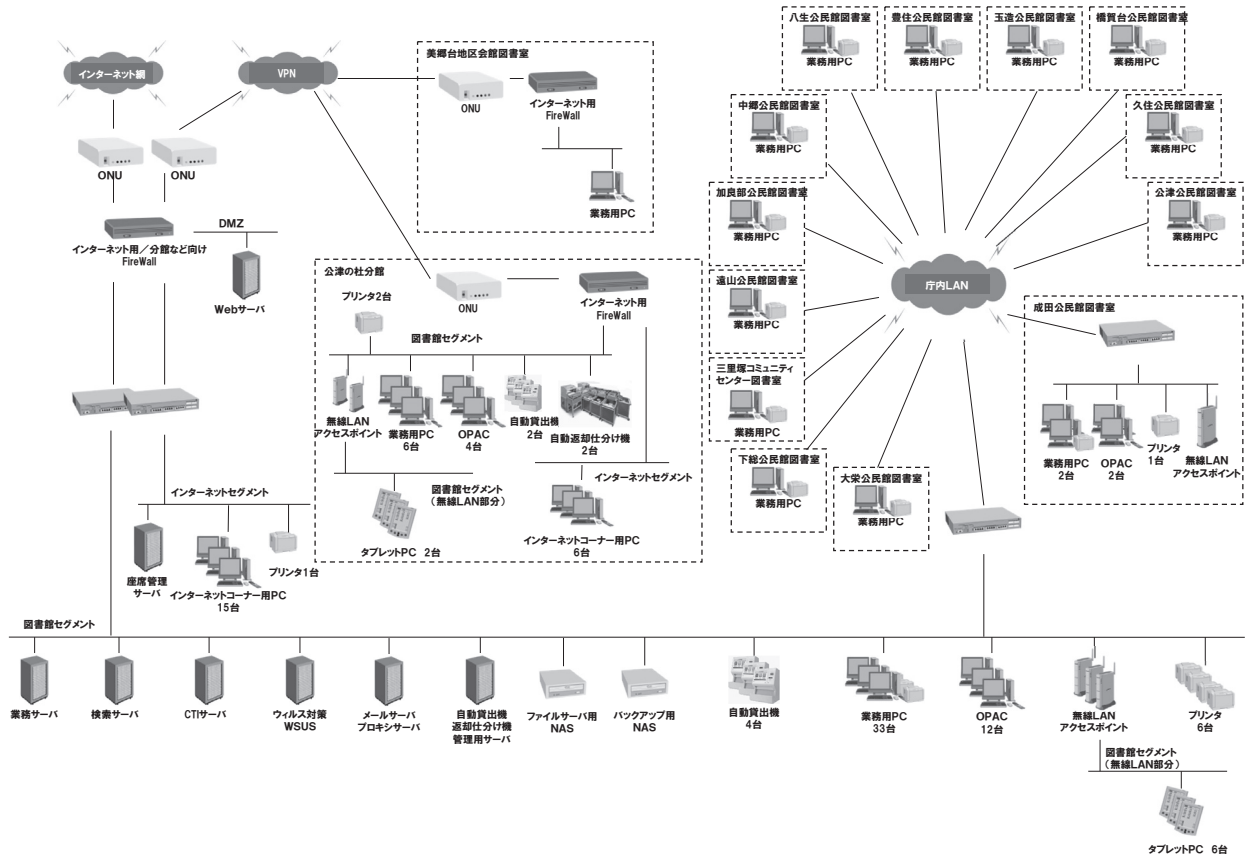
インターネット網

VPN

ONU

ONU

インターネット用／分館など向け FireWall

DMZ

Webサーバ

インターネットセグメント

座席管理サーバ

インターネットコーナー用PC 15台

プリンタ1台

美郷台地区会館図書室

ONU

インターネット用 FireWall

業務用PC

公津の杜分館

プリンタ2台

ONU

インターネット用 FireWall

図書館セグメント

無線LAN アクセスポイント

業務用PC 6台

OPAC 4台

自動貸出機 2台

自動返却仕分け機 2台

インターネットセグメント

図書館セグメント（無線LAN部分）

タブレットPC 2台

インターネットコーナー用PC 6台

八生公民館図書室

業務用PC

豊住公民館図書室

業務用PC

玉造公民館図書室

業務用PC

橋賀台公民館図書室

業務用PC

中郷公民館図書室

業務用PC

久住公民館図書室

業務用PC

加良部公民館図書室

業務用PC

公津公民館図書室

業務用PC

庁内LAN

遠山公民館図書室

業務用PC

成田公民館図書室

三里塚コミュニティセンター図書室

業務用PC

業務用PC 2台

OPAC 2台

プリンタ 1台

無線LAN アクセスポイント

下総公民館図書室

業務用PC

大栄公民館図書室

業務用PC

図書館セグメント

業務サーバ

検索サーバ

CTIサーバ

ウィルス対策 WSUS

メールサーバ プロキシサーバ

自動貸出機 返却仕分け機 管理用サーバ

ファイルサーバ用 NAS

バックアップ用 NAS

自動貸出機 4台

業務用PC 33台

OPAC 12台

無線LAN アクセスポイント

プリンタ 6台

図書館セグメント（無線LAN部分）

タブレットPC 6台